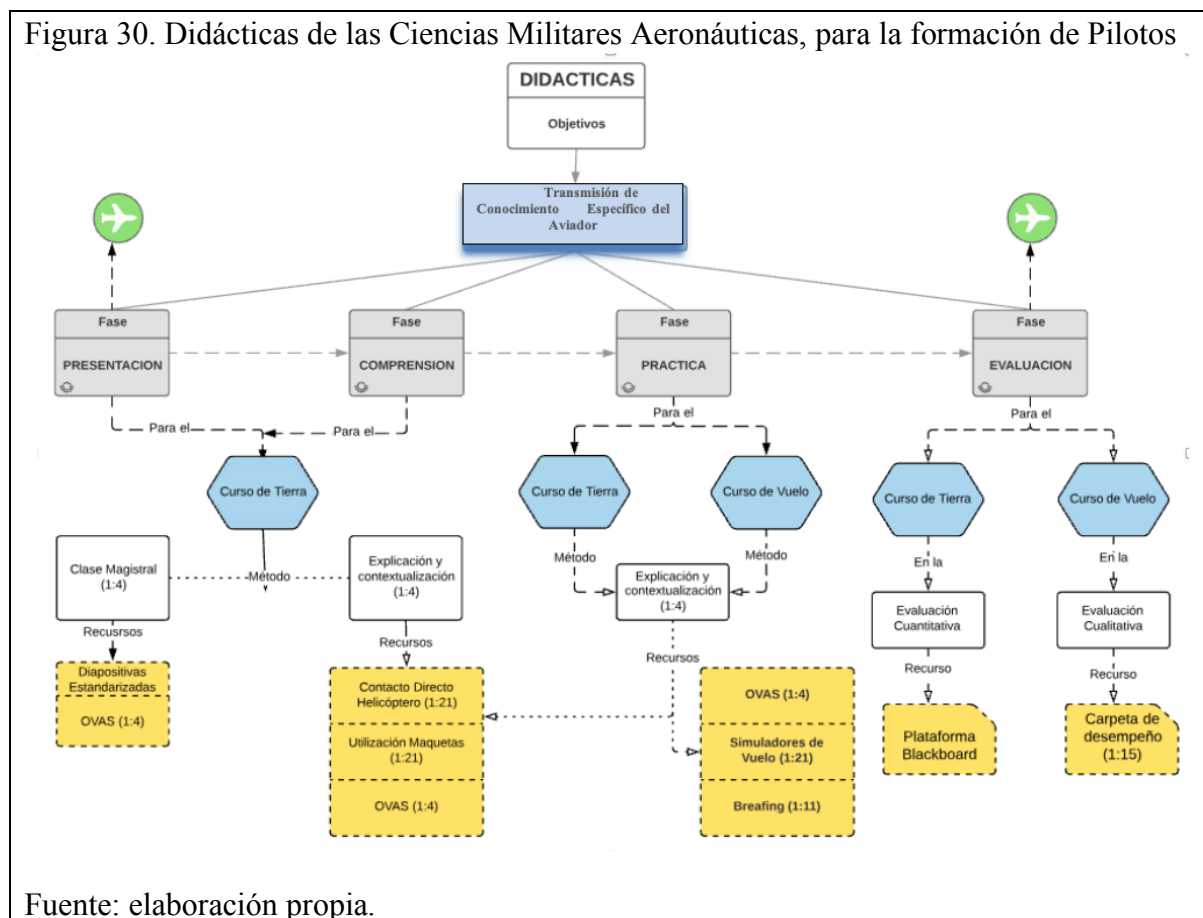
Figura 30. Didácticas de las Ciencias Militares Aeronáuticas, para la formación de Pilotos

DIDACTICAS

Objetivos

Transmisión de Conocimiento Específico del Aviador

Fase
PRESENTACION

Fase
COMPRENSION

Fase
PRACTICA

Fase
EVALUACION

Para el

Para el

Para el

Para el

Curso de Tierra

Curso de Tierra

Curso de Vuelo

Curso de Tierra

Curso de Vuelo

Clase Magistral (1:4)

Método

Explicación y contextualización (1:4)

Método

Método

Explicación y contextualización (1:4)

En la

En la

Evaluación Cuantitativa

Evaluación Cualitativa

Recusrsos

Recursos

Recursos

Recurso

Recurso

Diapositivas Estandarizadas

OVAS (1:4)

Contacto Directo Helicóptero (1:21)

Utilización Maquetas (1:21)

OVAS (1:4)

OVAS (1:4)

Simuladores de Vuelo (1:21)

Breafing (1:11)

Plataforma Blackboard

Carpeta de desempeño (1:15)

Fuente: elaboración propia.